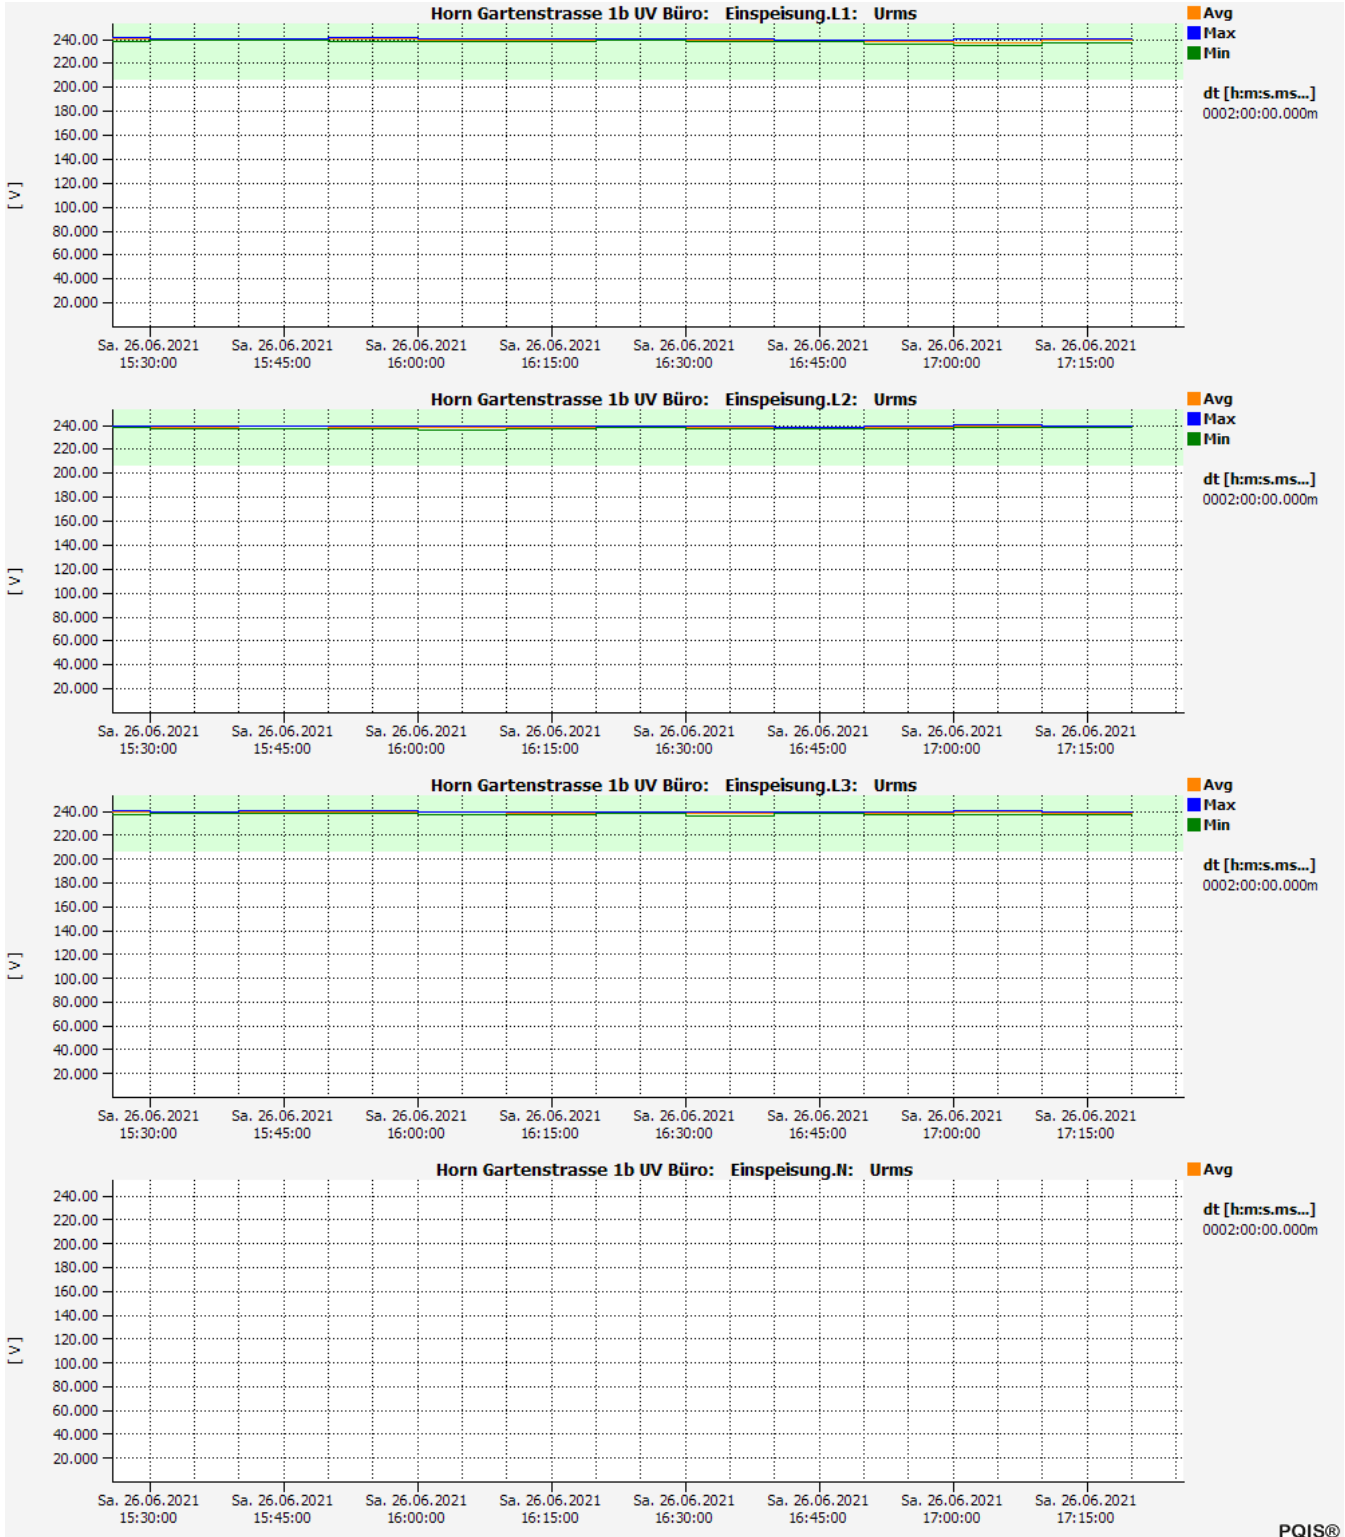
Horn Gartenstrasse 1b UV Büro: Einspeisung.L1: Urms

Avg
Max
Min

dt [h:m:s.ms...]
0002:00:00.000m

[V]

240.00
220.00
200.00
180.00
160.00
140.00
120.00
100.00
80.000
60.000
40.000
20.000

Sa. 26.06.2021 15:30:00
Sa. 26.06.2021 15:45:00
Sa. 26.06.2021 16:00:00
Sa. 26.06.2021 16:15:00
Sa. 26.06.2021 16:30:00
Sa. 26.06.2021 16:45:00
Sa. 26.06.2021 17:00:00
Sa. 26.06.2021 17:15:00

Horn Gartenstrasse 1b UV Büro: Einspeisung.L2: Urms

Avg
Max
Min

dt [h:m:s.ms...]
0002:00:00.000m

[V]

240.00
220.00
200.00
180.00
160.00
140.00
120.00
100.00
80.000
60.000
40.000
20.000

Sa. 26.06.2021 15:30:00
Sa. 26.06.2021 15:45:00
Sa. 26.06.2021 16:00:00
Sa. 26.06.2021 16:15:00
Sa. 26.06.2021 16:30:00
Sa. 26.06.2021 16:45:00
Sa. 26.06.2021 17:00:00
Sa. 26.06.2021 17:15:00

Horn Gartenstrasse 1b UV Büro: Einspeisung.L3: Urms

Avg
Max
Min

dt [h:m:s.ms...]
0002:00:00.000m

[V]

240.00
220.00
200.00
180.00
160.00
140.00
120.00
100.00
80.000
60.000
40.000
20.000

Sa. 26.06.2021 15:30:00
Sa. 26.06.2021 15:45:00
Sa. 26.06.2021 16:00:00
Sa. 26.06.2021 16:15:00
Sa. 26.06.2021 16:30:00
Sa. 26.06.2021 16:45:00
Sa. 26.06.2021 17:00:00
Sa. 26.06.2021 17:15:00

Horn Gartenstrasse 1b UV Büro: Einspeisung.N: Urms

Avg

dt [h:m:s.ms...]
0002:00:00.000m

[V]

240.00
220.00
200.00
180.00
160.00
140.00
120.00
100.00
80.000
60.000
40.000
20.000

Sa. 26.06.2021 15:30:00
Sa. 26.06.2021 15:45:00
Sa. 26.06.2021 16:00:00
Sa. 26.06.2021 16:15:00
Sa. 26.06.2021 16:30:00
Sa. 26.06.2021 16:45:00
Sa. 26.06.2021 17:00:00
Sa. 26.06.2021 17:15:00

PQIS®